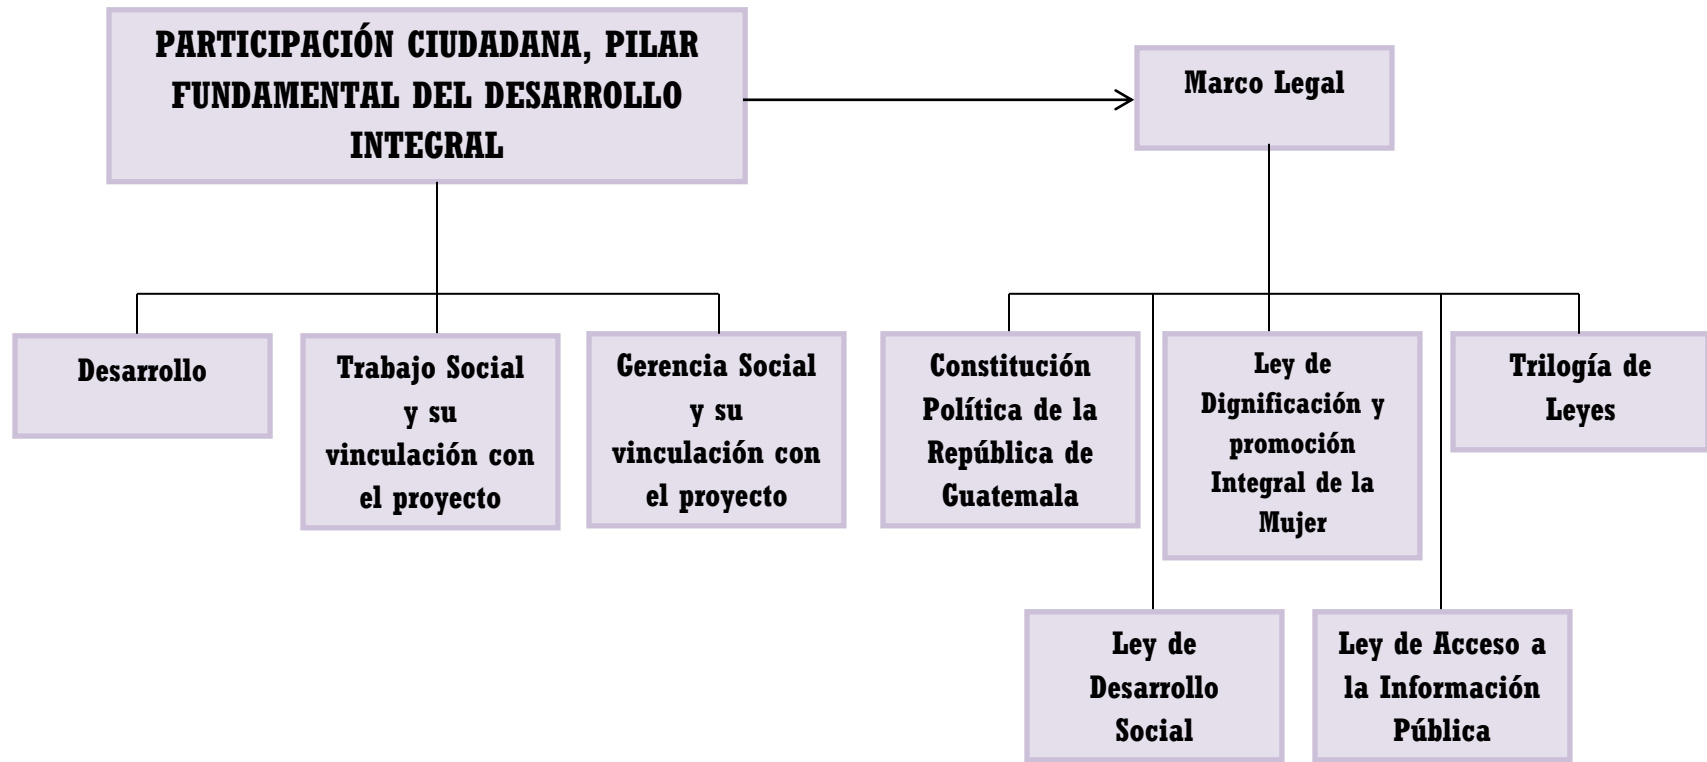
PARTICIPACIÓN CIUDADANA, PILAR FUNDAMENTAL DEL DESARROLLO INTEGRAL

Marco Legal

Desarrollo

Trabajo Social y su vinculación con el proyecto

Gerencia Social y su vinculación con el proyecto

Constitución Política de la República de Guatemala

Ley de Dignificación y promoción Integral de la Mujer

Trilogía de Leyes

Ley de Desarrollo Social

Ley de Acceso a la Información Pública